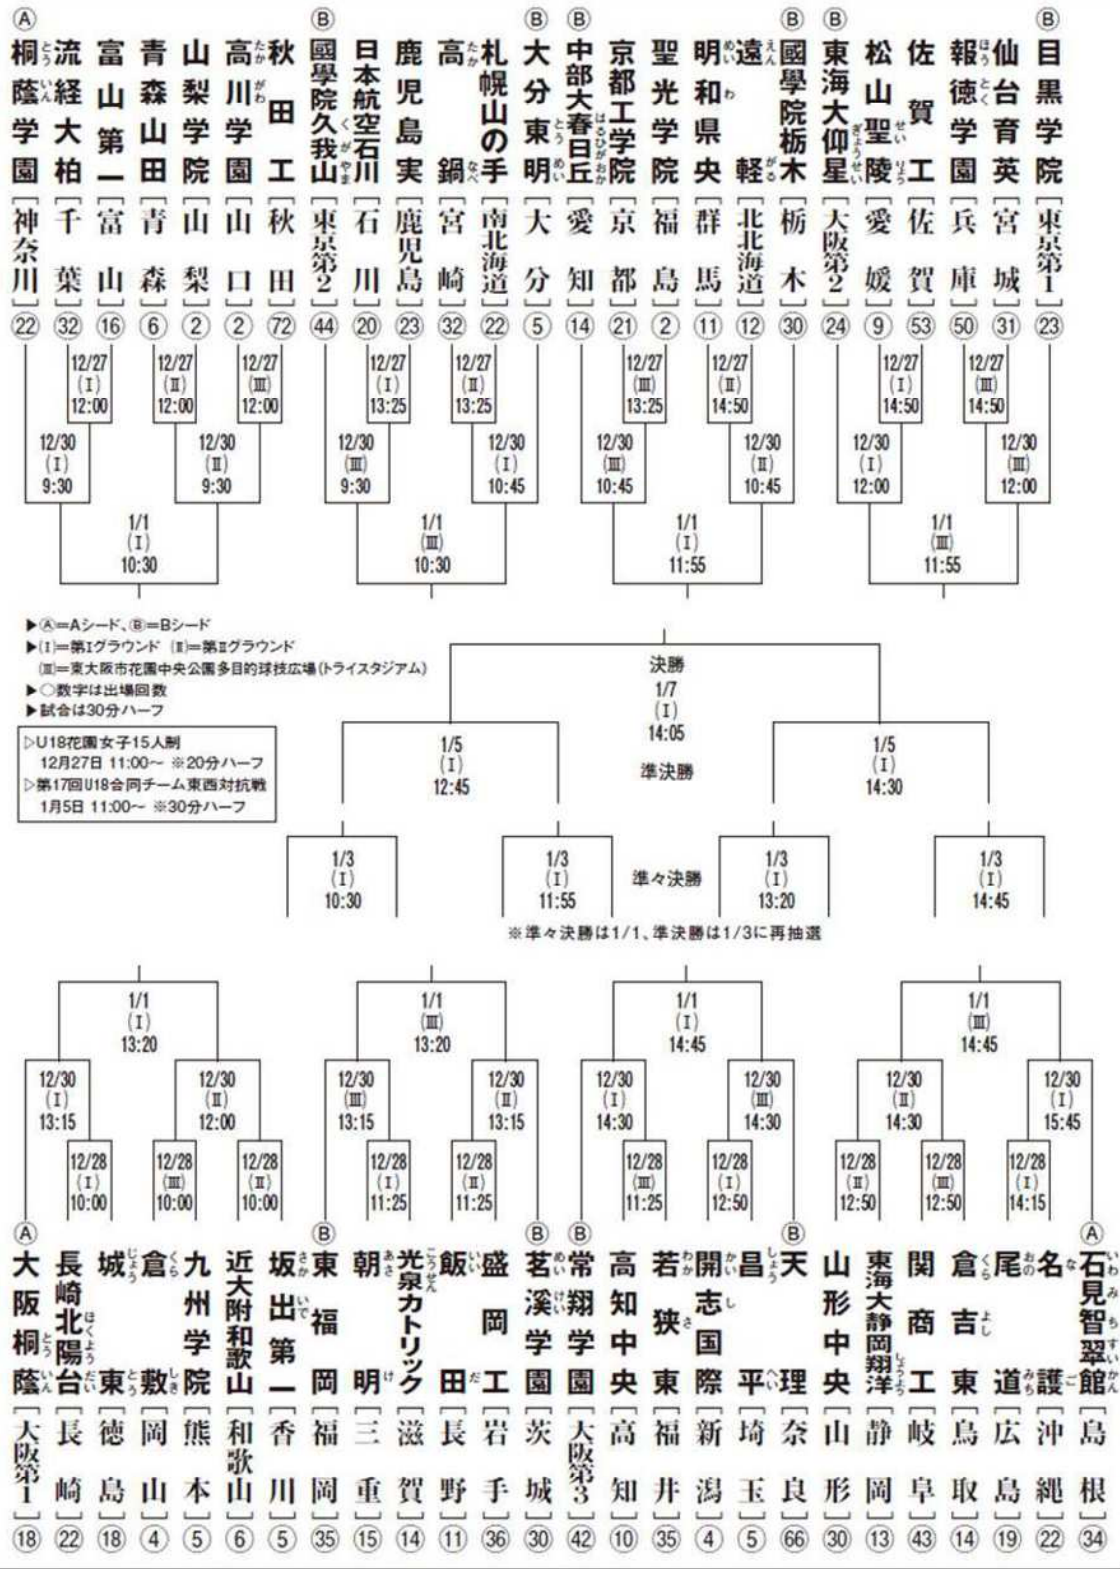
Ⓐ 桐蔭学園［神奈川］㉒
流経大柏［千葉］㉜
富山第一［富山］⑯
青森山田［青森］⑥
山梨学院［山梨］②
高川学園［山口］②
秋田工［秋田］72
Ⓑ 國學院久我山［東京第2］44
日本航空石川［石川］⑳
鹿児島実［鹿児島］㉓
高鍋［宮崎］㉜
札幌山の手［南北海道］㉒
Ⓑ 大分東明［大分］⑤
Ⓑ 中部大春日丘［愛知］⑭
京都工学院［京都］㉑
聖光学院［福島］②
明和県央［群馬］⑪
遠軽［北北海道］⑫
Ⓑ 國學院栃木［栃木］㉚
Ⓑ 東海大仰星［大阪第2］㉔
松山聖陵［愛媛］⑨
佐賀工［佐賀］53
報徳学園［兵庫］50
仙台育英［宮城］㉛
Ⓑ 目黒学院［東京第1］㉓

12/27 (Ⅰ) 12:00
12/27 (Ⅱ) 12:00
12/27 (Ⅲ) 12:00
12/27 (Ⅰ) 13:25
12/27 (Ⅱ) 13:25
12/27 (Ⅲ) 13:25
12/27 (Ⅱ) 14:50
12/27 (Ⅰ) 14:50
12/27 (Ⅲ) 14:50

12/30 (Ⅰ) 9:30
12/30 (Ⅱ) 9:30
12/30 (Ⅲ) 9:30
12/30 (Ⅰ) 10:45
12/30 (Ⅲ) 10:45
12/30 (Ⅱ) 10:45
12/30 (Ⅰ) 12:00
12/30 (Ⅲ) 12:00

1/1 (Ⅰ) 10:30
1/1 (Ⅲ) 10:30
1/1 (Ⅰ) 11:55
1/1 (Ⅲ) 11:55

▶Ⓐ＝Aシード、Ⓑ＝Bシード
▶(Ⅰ)＝第Ⅰグラウンド (Ⅱ)＝第Ⅱグラウンド
(Ⅲ)＝東大阪市花園中央公園多目的球技広場(トライスタジアム)
▶○数字は出場回数
▶試合は30分ハーフ

▷U18花園女子15人制
12月27日 11:00～ ※20分ハーフ
▷第17回U18合同チーム東西対抗戦
1月5日 11:00～ ※30分ハーフ

決勝
1/7 (Ⅰ) 14:05

準決勝
1/5 (Ⅰ) 12:45
1/5 (Ⅰ) 14:30

準々決勝
1/3 (Ⅰ) 10:30
1/3 (Ⅰ) 11:55
1/3 (Ⅰ) 13:20
1/3 (Ⅰ) 14:45

※準々決勝は1/1、準決勝は1/3に再抽選

1/1 (Ⅰ) 13:20
1/1 (Ⅲ) 13:20
1/1 (Ⅰ) 14:45
1/1 (Ⅲ) 14:45

12/30 (Ⅰ) 13:15
12/30 (Ⅱ) 12:00
12/30 (Ⅲ) 13:15
12/30 (Ⅱ) 13:15
12/30 (Ⅰ) 14:30
12/30 (Ⅲ) 14:30
12/30 (Ⅱ) 14:30
12/30 (Ⅰ) 15:45

12/28 (Ⅰ) 10:00
12/28 (Ⅲ) 10:00
12/28 (Ⅱ) 10:00
12/28 (Ⅰ) 11:25
12/28 (Ⅱ) 11:25
12/28 (Ⅲ) 11:25
12/28 (Ⅰ) 12:50
12/28 (Ⅱ) 12:50
12/28 (Ⅲ) 12:50
12/28 (Ⅰ) 14:15

Ⓐ 大阪桐蔭［大阪第1］⑱
長崎北陽台［長崎］㉒
城東［徳島］⑱
倉敷［岡山］④
九州学院［熊本］⑤
近大附和歌山［和歌山］⑥
坂出第一［香川］⑤
Ⓑ 東福岡［福岡］㉟
朝明［三重］⑮
光泉カトリック［滋賀］⑭
飯田［長野］⑪
盛岡工［岩手］㊱
Ⓑ 茗溪学園［茨城］㉚
Ⓑ 常翔学園［大阪第3］㊷
高知中央［高知］⑩
若狭東［福井］㉟
開志国際［新潟］④
昌平［埼玉］⑤
Ⓑ 天理［奈良］66
山形中央［山形］㉚
東海大静岡翔洋［静岡］⑬
関商工［岐阜］㊸
倉吉東［鳥取］⑭
尾道［広島］⑲
名護［沖縄］㉒
Ⓐ 石見智翠館［島根］㉞